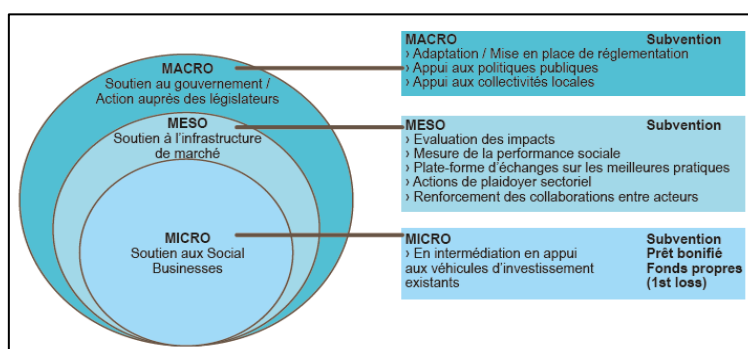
MACRO
Soutien au gouvernement / Action auprès des législateurs

MESO
Soutien à l'infrastructure de marché

MICRO
Soutien aux Social Businesses

MACRO Subvention
› Adaptation / Mise en place de réglementation
› Appui aux politiques publiques
› Appui aux collectivités locales

MESO Subvention
› Evaluation des impacts
› Mesure de la performance sociale
› Plate-forme d'échanges sur les meilleures pratiques
› Actions de plaidoyer sectoriel
› Renforcement des collaborations entre acteurs

MICRO
› En intermédiation en appui aux véhicules d'investissement existants

Subvention
Prêt bonifié
Fonds propres (1st loss)